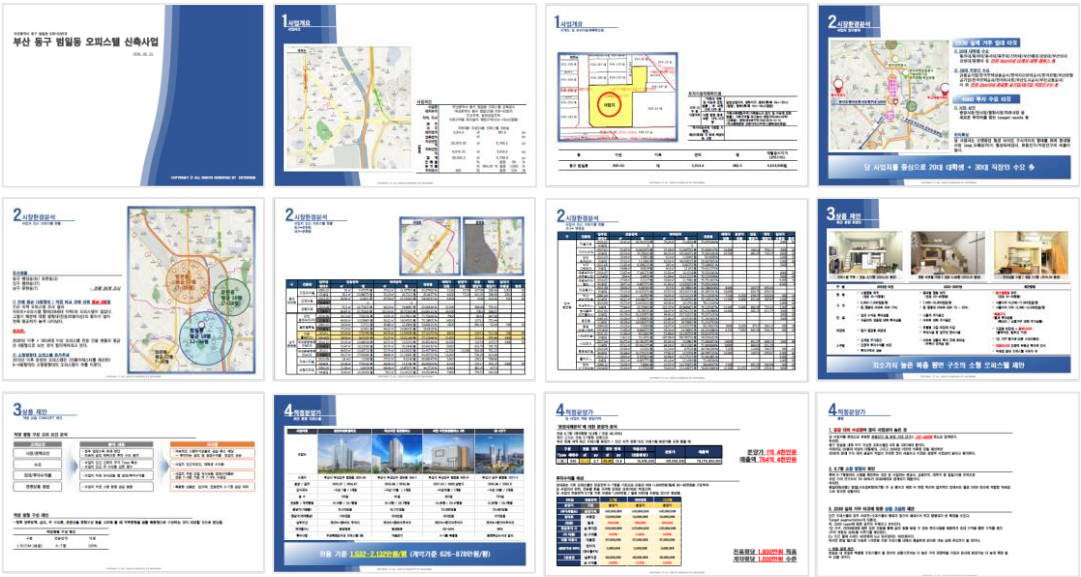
부산 동구 범일동 오피스텔 신축사업

1 사업개요

1 사업개요

2 시장환경분석

당 사업지를 중심으로 20대 대학생 + 30대 직장인 수요

2 시장환경분석

2 시장환경분석

2 시장환경분석

3 상품 제안

최소가치 높은 복층 평면 구조의 소형 오피스텔 제안

3 상품 제안

4 적정분양가

4 적정분양가

분양가 1억 4천만원
매출액 764억 4천만원

4 적정분양가

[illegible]